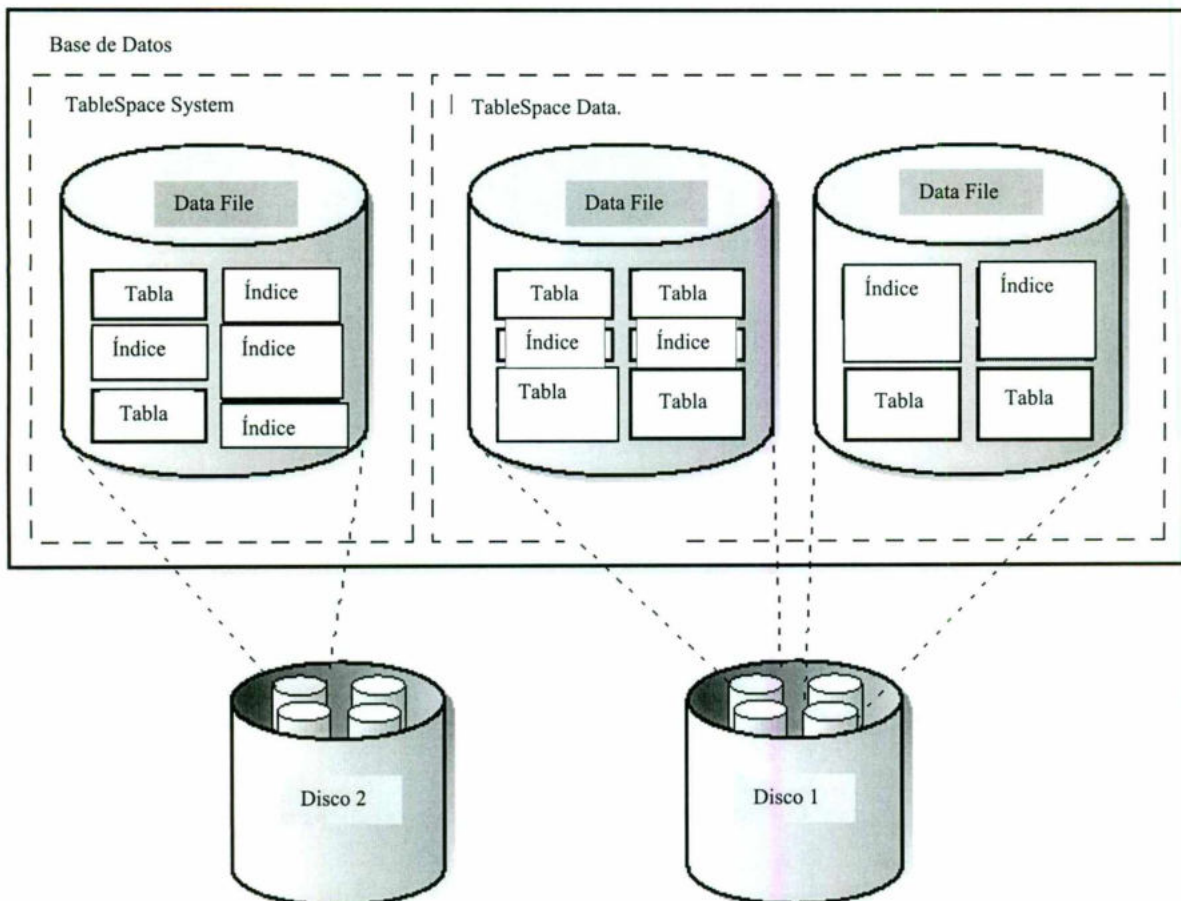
Base de Datos

TableSpace System

Data File

Tabla
Índice
Índice
Índice
Tabla
Índice

TableSpace Data.

Data File

Tabla
Tabla
Índice
Índice
Tabla
Tabla

Data File

Índice
Índice
Tabla
Tabla

Disco 2

Disco 1